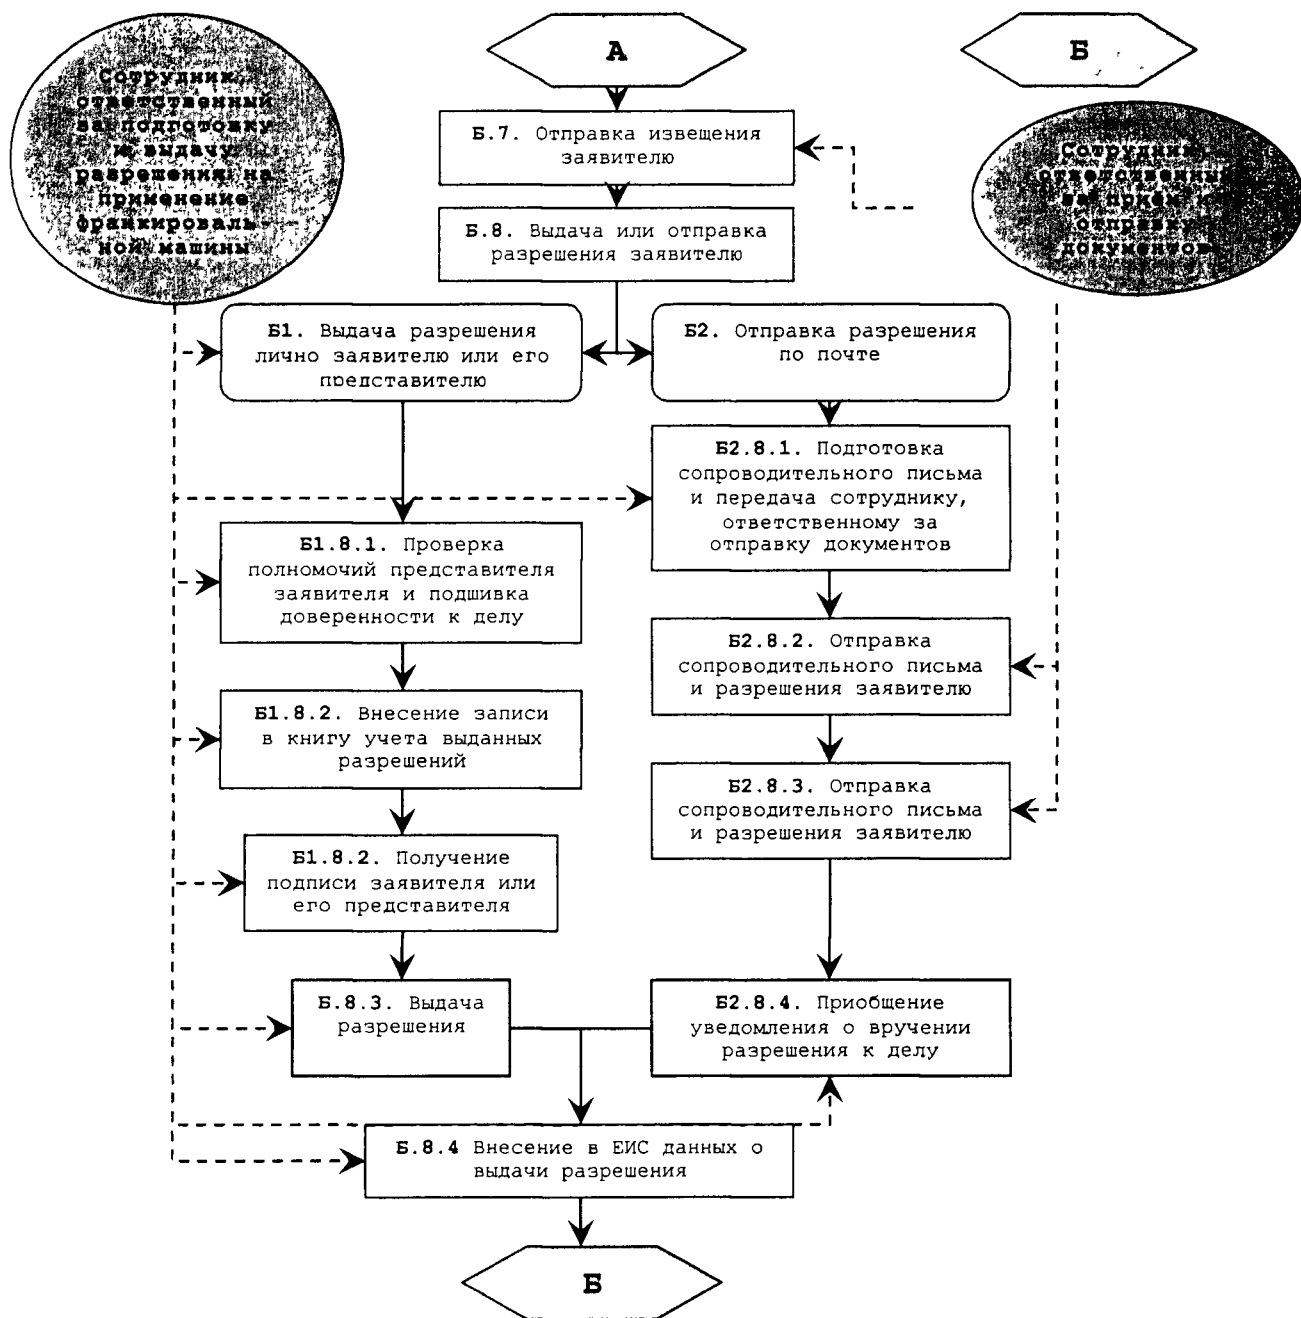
А

Б

Сотрудник, ответственный за подготовку и выдачу разрешения на применение франкировальной машины

Б.7. Отправка извещения заявителю

Сотрудник, ответственный за приём и отправку документов

Б.8. Выдача или отправка разрешения заявителю

Б1. Выдача разрешения лично заявителю или его представителю

Б2. Отправка разрешения по почте

Б2.8.1. Подготовка сопроводительного письма и передача сотруднику, ответственному за отправку документов

Б1.8.1. Проверка полномочий представителя заявителя и подшивка доверенности к делу

Б2.8.2. Отправка сопроводительного письма и разрешения заявителю

Б1.8.2. Внесение записи в книгу учета выданных разрешений

Б2.8.3. Отправка сопроводительного письма и разрешения заявителю

Б1.8.2. Получение подписи заявителя или его представителя

Б.8.3. Выдача разрешения

Б2.8.4. Приобщение уведомления о вручении разрешения к делу

Б.8.4 Внесение в ЕИС данных о выдачи разрешения

Б